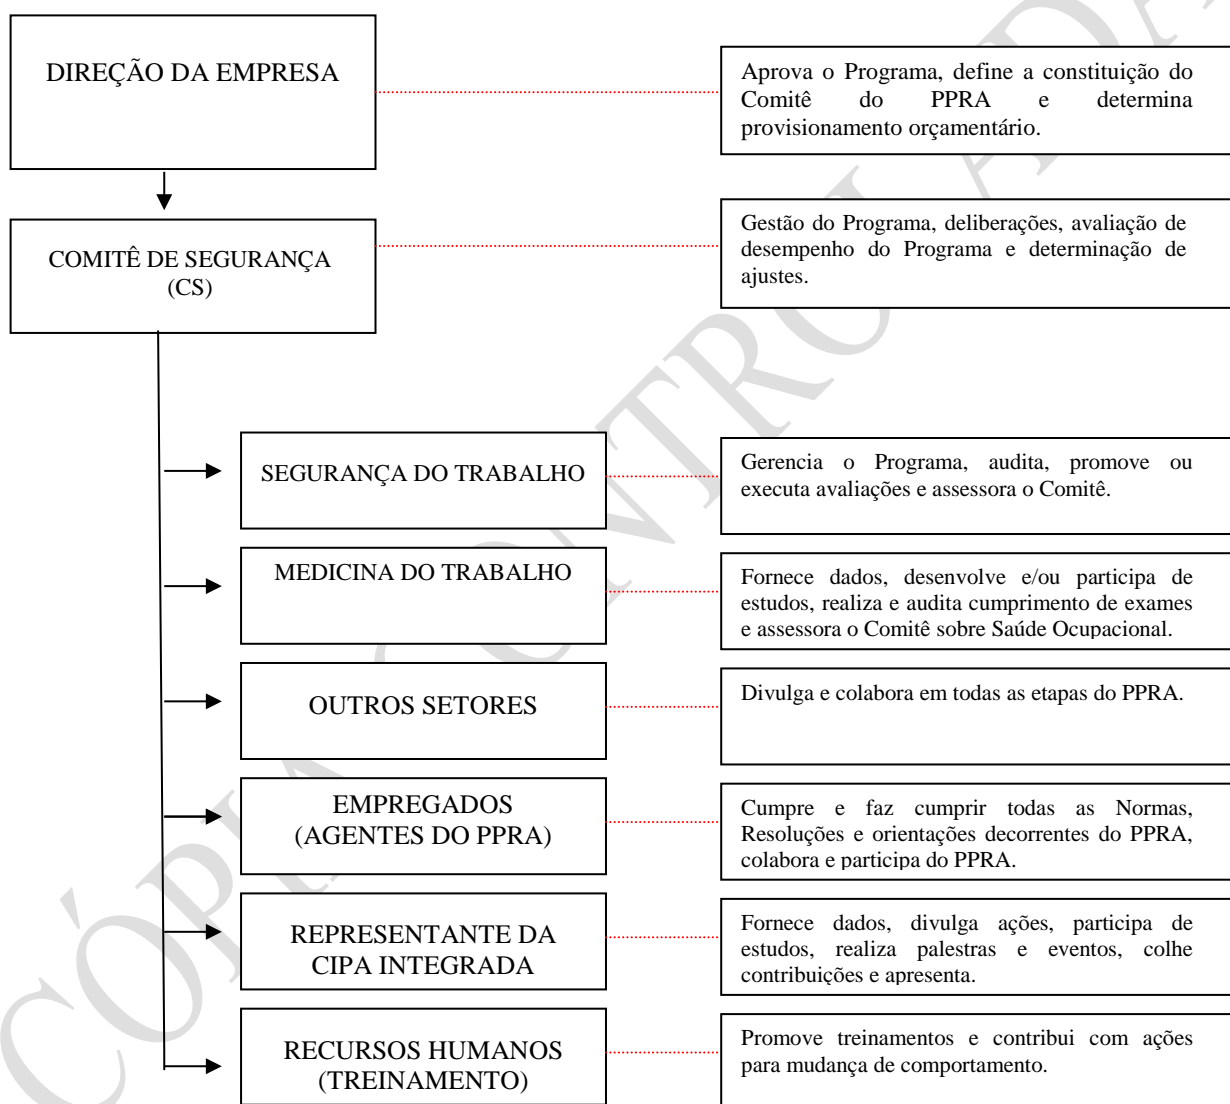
DIREÇÃO DA EMPRESA

Aprova o Programa, define a constituição do Comitê do PPRA e determina provisionamento orçamentário.

COMITÊ DE SEGURANÇA (CS)

Gestão do Programa, deliberações, avaliação de desempenho do Programa e determinação de ajustes.

SEGURANÇA DO TRABALHO

Gerencia o Programa, audita, promove ou executa avaliações e assessora o Comitê.

MEDICINA DO TRABALHO

Fornece dados, desenvolve e/ou participa de estudos, realiza e audita cumprimento de exames e assessora o Comitê sobre Saúde Ocupacional.

OUTROS SETORES

Divulga e colabora em todas as etapas do PPRA.

EMPREGADOS (AGENTES DO PPRA)

Cumpre e faz cumprir todas as Normas, Resoluções e orientações decorrentes do PPRA, colabora e participa do PPRA.

REPRESENTANTE DA CIPA INTEGRADA

Fornece dados, divulga ações, participa de estudos, realiza palestras e eventos, colhe contribuições e apresenta.

RECURSOS HUMANOS (TREINAMENTO)

Promove treinamentos e contribui com ações para mudança de comportamento.

CÓPIA CONTROLADA